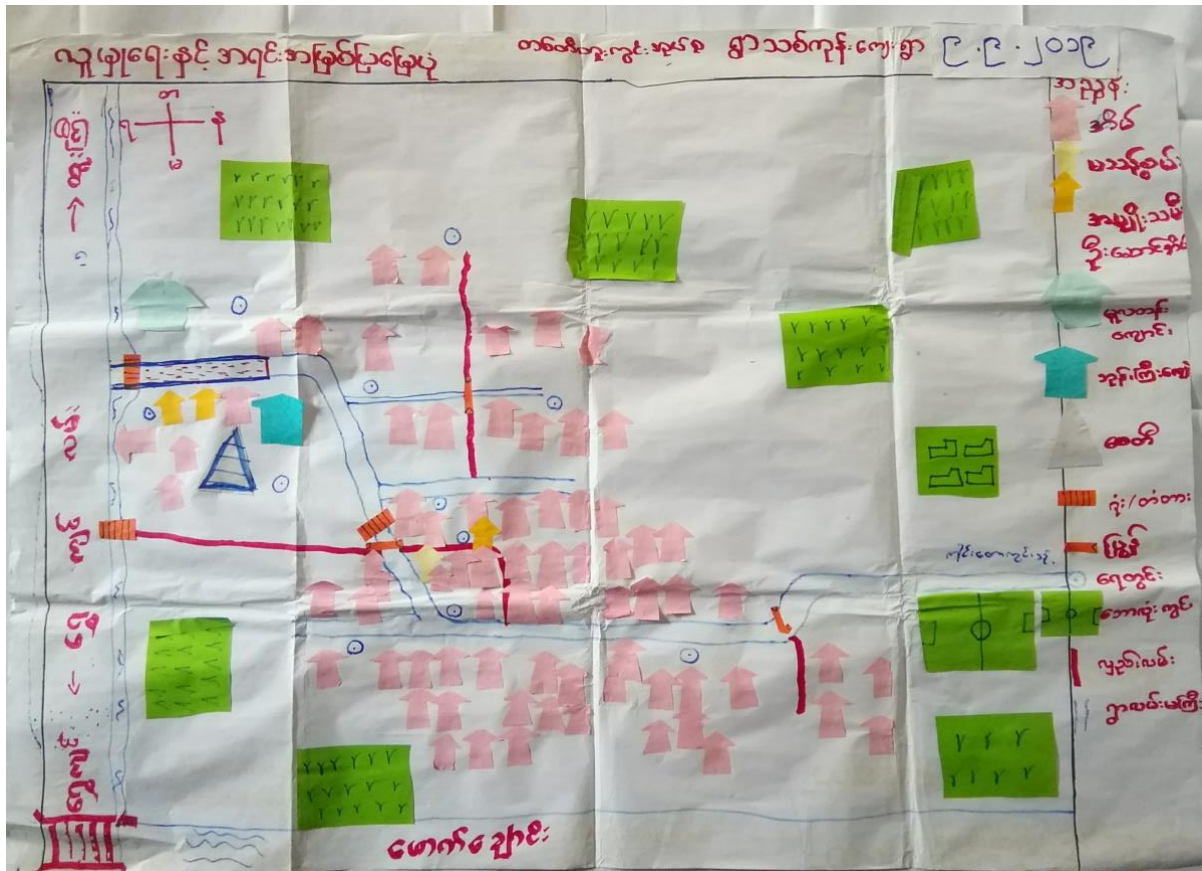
လူမှုရေးနှင့် အရင်းအမြစ်ပြမြေပုံ

တကောင်းကွင်းအုပ်စု ရွာသစ်ကုန်းကျေးရွာ

၉.၉.၂၀၁၉

မြောက်

တောင်

အရှေ့

အနောက်

ချောင်း

ရွှေလ

အုပ်ကင်း

ရှိဝန်

ကျော်ကျေ

အညွှန်း

အိမ်

မသန်စွမ်း

အမျိုးသမီးခေါင်းဆောင်

ရုပ်ဝင်းကျောင်း

ဘုန်းကြီးကျောင်း

စေတီ

တံတား

မြစ်

ရေတွင်း

ဘောလုံးကွင်း

လျှပ်စစ်လိုင်း

သတ်းမကြီး

လိုင်းတောကွင်းသို့

တောင်ချိုး